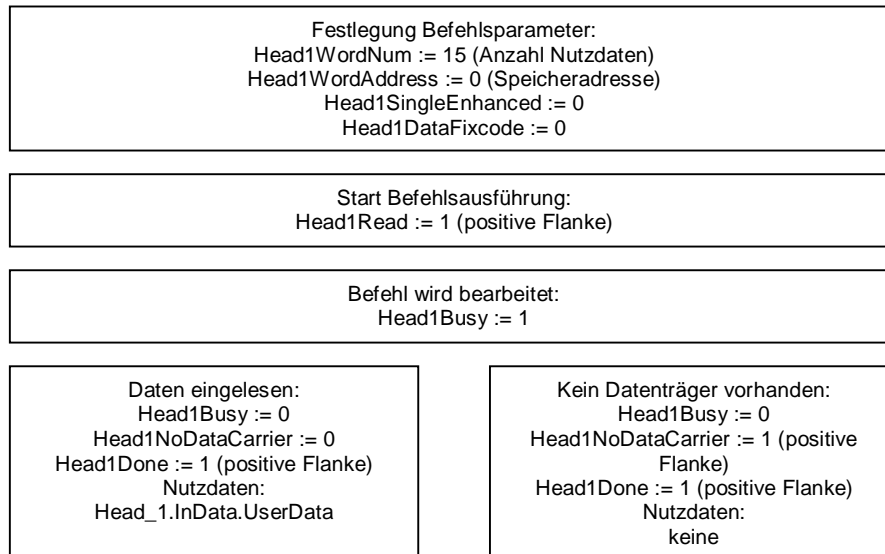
Festlegung Befehlsparameter:
Head1WordNum := 15 (Anzahl Nutzdaten)
Head1WordAddress := 0 (Speicheradresse)
Head1SingleEnhanced := 0
Head1DataFixcode := 0

Start Befehlsausführung:
Head1Read := 1 (positive Flanke)

Befehl wird bearbeitet:
Head1Busy := 1

Daten eingelesen:
Head1Busy := 0
Head1NoDataCarrier := 0
Head1Done := 1 (positive Flanke)
Nutzdaten:
Head_1.InData.UserData

Kein Datenträger vorhanden:
Head1Busy := 0
Head1NoDataCarrier := 1 (positive Flanke)
Head1Done := 1 (positive Flanke)
Nutzdaten:
keine